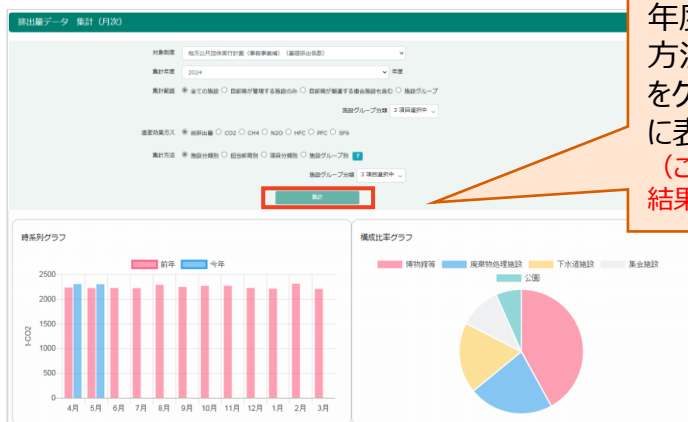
排出量データ　集計（月次）

対象制度　地方公共団体実行計画（事務事業編）（基礎排出係数）

集計年度　2024　年度

集計範囲　全ての施設　自部局が管理する施設のみ　自部局が関連する場合施設も含む　施設グループ

施設グループ分類　3 項目選択中

温室効果ガス　総排出量　CO2　CH4　N2O　HFC　PFC　SF6

集計方法　施設分類別　担当部局別　項目分類別　施設グループ別　?

施設グループ分類　3 項目選択中

集計

年度
方法
をグ
に表
（こ
結果

時系列グラフ

前年　今年

t-CO2

2500
2000
1500
1000
500
0

4月　5月　6月　7月　8月　9月　10月　11月　12月　1月　2月　3月

構成比率グラフ

博物館等　廃棄物処理施設　下水道施設　集会施設　公園